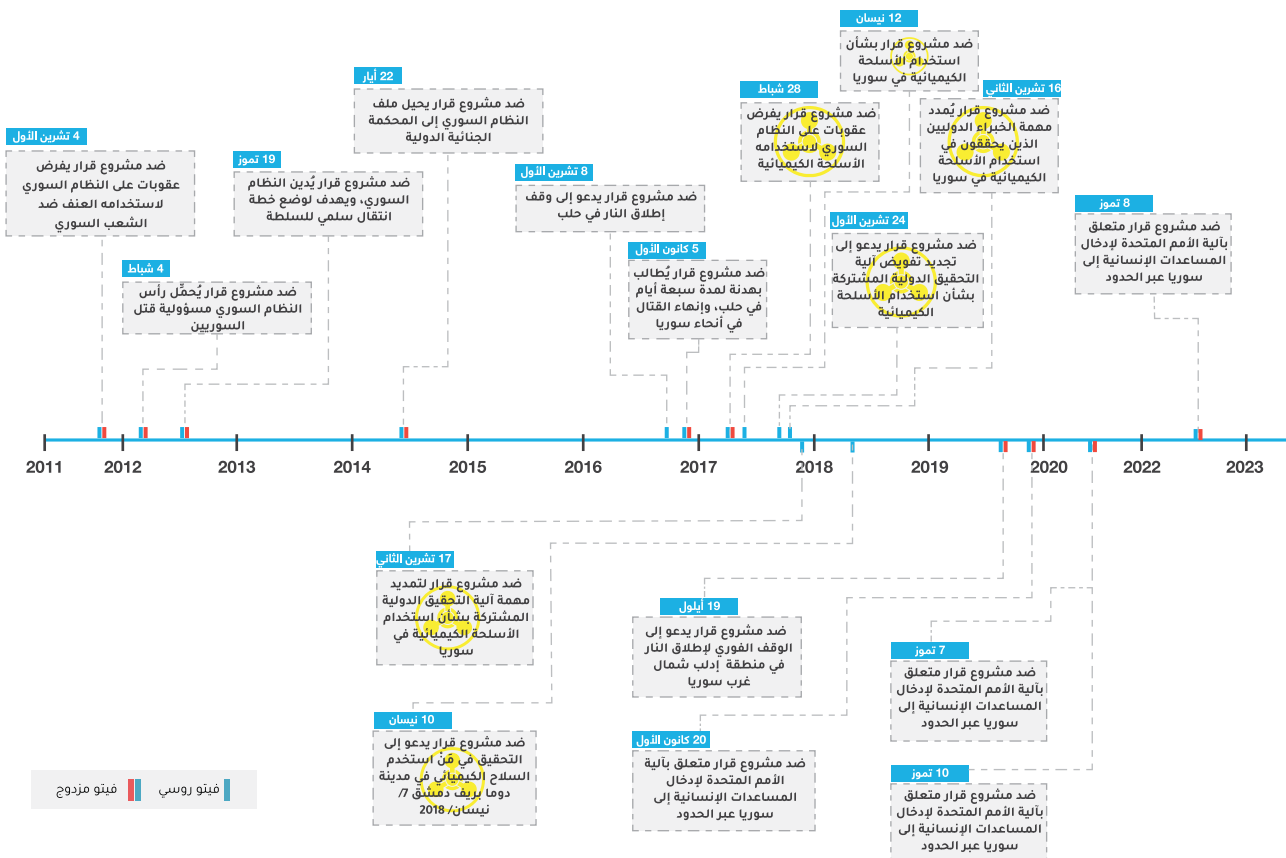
12 نيسان
ضد مشروع قرار بشأن استخدام الأسلحة الكيميائية في سوريا

22 أيار
ضد مشروع قرار يحيل ملف النظام السوري إلى المحكمة الجنائية الدولية

28 شباط
ضد مشروع قرار يفرض عقوبات على النظام السوري لاستخدامه الأسلحة الكيميائية

16 تشرين الثاني
ضد مشروع قرار يُمدد مهمة الخبراء الدوليين الذين يحققون في استخدام الأسلحة الكيميائية في سوريا

4 تشرين الأول
ضد مشروع قرار يفرض عقوبات على النظام السوري لاستخدامه العنف ضد الشعب السوري

19 تموز
ضد مشروع قرار يُدين النظام السوري، ويهدف لوضع خطة انتقال سلمي للسلطة

8 تشرين الأول
ضد مشروع قرار يدعو إلى وقف إطلاق النار في حلب

24 تشرين الأول
ضد مشروع قرار يدعو إلى تجديد تفويض آلية التحقيق الدولية المشتركة بشأن استخدام الأسلحة الكيميائية

8 تموز
ضد مشروع قرار متعلق بآلية الأمم المتحدة لإدخال المساعدات الإنسانية إلى سوريا عبر الحدود

4 شباط
ضد مشروع قرار يُحمّل رأس النظام السوري مسؤولية قتل السوريين

5 كانون الأول
ضد مشروع قرار يُطالب بهدنة لمدة سبعة أيام في حلب، وإنهاء القتال في أنحاء سوريا

2011 2012 2013 2014 2015 2016 2017 2018 2019 2020 2022 2023

17 تشرين الثاني
ضد مشروع قرار لتمديد مهمة آلية التحقيق الدولية المشتركة بشأن استخدام الأسلحة الكيميائية في سوريا

19 أيلول
ضد مشروع قرار يدعو إلى الوقف الفوري لإطلاق النار في منطقة إدلب شمال غرب سوريا

7 تموز
ضد مشروع قرار متعلق بآلية الأمم المتحدة لإدخال المساعدات الإنسانية إلى سوريا عبر الحدود

10 نيسان
ضد مشروع قرار يدعو إلى التحقيق في مَن استخدم السلاح الكيميائي في مدينة دوما بريف دمشق 7/ نيسان/ 2018

20 كانون الأول
ضد مشروع قرار متعلق بآلية الأمم المتحدة لإدخال المساعدات الإنسانية إلى سوريا عبر الحدود

10 تموز
ضد مشروع قرار متعلق بآلية الأمم المتحدة لإدخال المساعدات الإنسانية إلى سوريا عبر الحدود

فيتو روسي
فيتو مزدوج